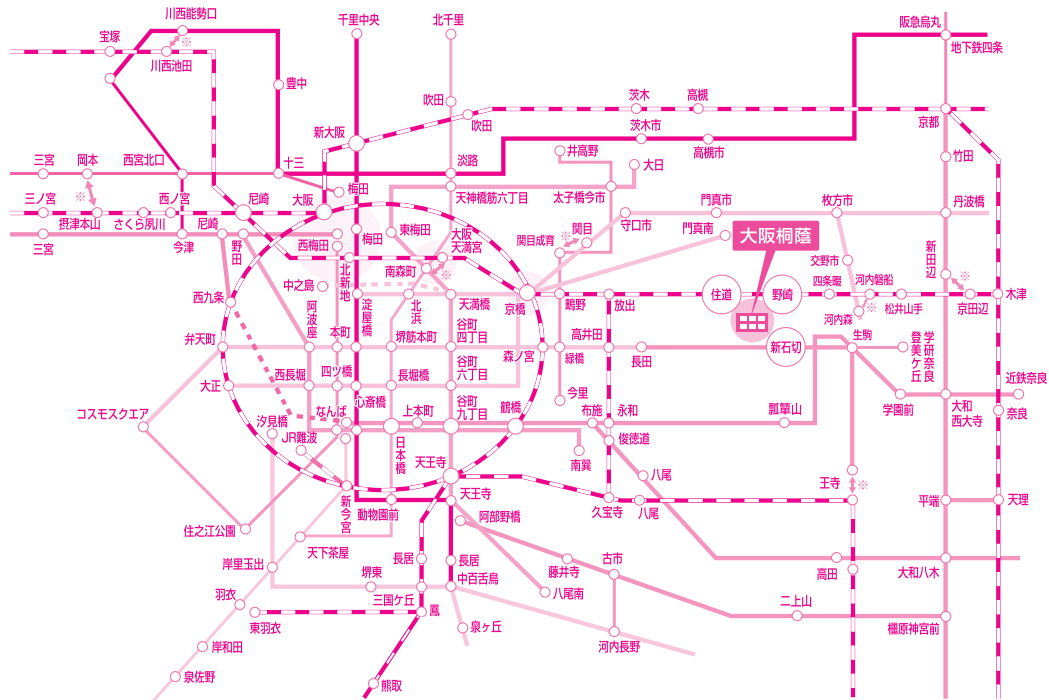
川西能勢口
宝塚
川西池田
千里中央
北千里
阪急烏丸
地下鉄四条
豊中
吹田
茨木
高槻
吹田
茨木市
高槻市
京都
新大阪
十三
淡路
井高野
大日
竹田
三宮
岡本
西宮北口
梅田
三ノ宮
西ノ宮
尼崎
大阪
天神橋筋六丁目
太子橋今市
門真市
枚方市
丹波橋
摂津本山
さくら夙川
尼崎
東梅田
関目
守口市
門真南
大阪桐蔭
新田辺
三宮
今津
野田
西梅田
梅田
大阪天満宮
関目成育
交野市
京田辺
中之島
北新地
南森町
四条畷
河内磐船
木津
西九条
阿波座
淀屋橋
北浜
天満橋
京橋
鴫野
放出
住道
野崎
松井山手
本町
堺筋本町
谷町四丁目
高井田
河内森
弁天町
森ノ宮
緑橋
長田
新石切
生駒
学研奈良登美ヶ丘
西長堀
四ツ橋
長堀橋
谷町六丁目
近鉄奈良
大正
今里
心斎橋
谷町九丁目
布施
永和
瓢箪山
学園前
大和西大寺
奈良
コスモスクエア
汐見橋
なんば
上本町
鶴橋
JR難波
日本橋
俊徳道
南巽
八尾
天王寺
王寺
新今宮
天王寺
阿部野橋
久宝寺
八尾
平端
天理
住之江公園
動物園前
天下茶屋
長居
長居
藤井寺
古市
高田
大和八木
岸里玉出
堺東
中百舌鳥
八尾南
羽衣
三国ケ丘
鳳
泉ヶ丘
二上山
東羽衣
岸和田
河内長野
橿原神宮前
泉佐野
熊取
※
※
※
※
※
※